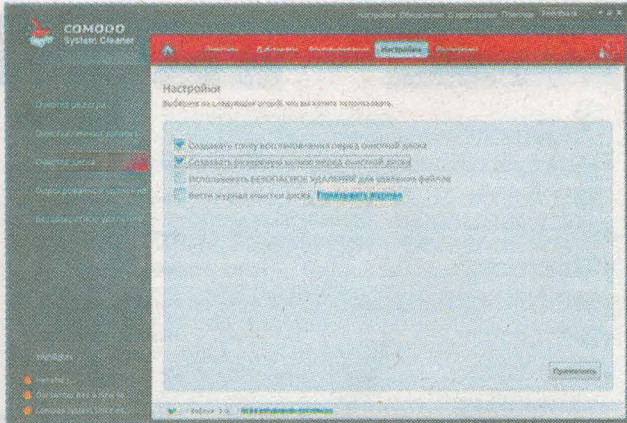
COMODO
System Cleaner

Настройки Обновление О программе Помощь Feedback

Очистка Дубликаты Восстановление Настройки Исключения

Очистка реестра
Конфиденциальность
Очистка диска
Безвозвратное удаление

Настройки
Выберите из следующих опций, что вы хотите использовать.

Создавать точку восстановления перед очисткой диска
Создавать резервную копию перед очисткой диска
Использовать БЕЗОПАСНОЕ УДАЛЕНИЕ для удаления файлов
Вести журнал очистки диска Просмотреть журнал

Применить

Новости